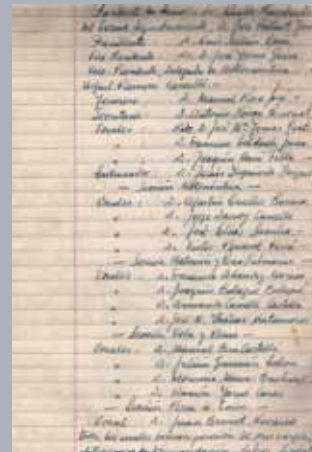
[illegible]
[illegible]
Presidente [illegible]
Vice Presidente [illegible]
Vice Presidente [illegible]
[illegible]
Tesorero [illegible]
Secretario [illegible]
Vocales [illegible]
" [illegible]
" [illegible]
Bibliotecario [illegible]
— Sección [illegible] —
Vocales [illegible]
" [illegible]
" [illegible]
" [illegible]
— Sección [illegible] —
Vocales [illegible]
" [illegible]
" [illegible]
" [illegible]
— Sección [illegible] —
Vocales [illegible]
" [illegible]
" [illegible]
" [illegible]
— Sección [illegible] —
Vocal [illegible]
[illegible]
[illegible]